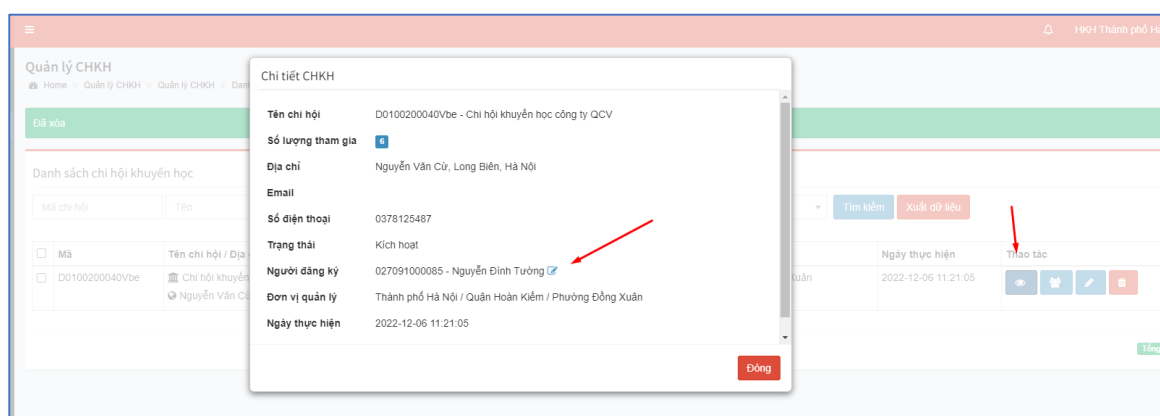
HKH Thành phố Hà

Quản lý CHKH
Home > Quản lý CHKH > Quản lý CHKH > Danh

Đã xóa

Danh sách chi hội khuyến học

Mã chi hội
Tên
Tìm kiếm
Xuất dữ liệu

| | Mã | Tên chi hội / Địa | Ngày thực hiện | Thao tác |
|---|---|---|---|---|
| | D0100200040Vbe | Chi hội khuyến... Nguyễn Văn Cừ | Xuân 2022-12-06 11:21:05 | |

Tổng

Chi tiết CHKH

| | |
|---|---|
| Tên chi hội | D0100200040Vbe - Chi hội khuyến học công ty QCV |
| Số lượng tham gia | 6 |
| Địa chỉ | Nguyễn Văn Cừ, Long Biên, Hà Nội |
| Email | |
| Số điện thoại | 0378125487 |
| Trạng thái | Kích hoạt |
| Người đăng ký | 027091000085 - Nguyễn Đình Tường |
| Đơn vị quản lý | Thành phố Hà Nội / Quận Hoàn Kiếm / Phường Đồng Xuân |
| Ngày thực hiện | 2022-12-06 11:21:05 |

Đóng